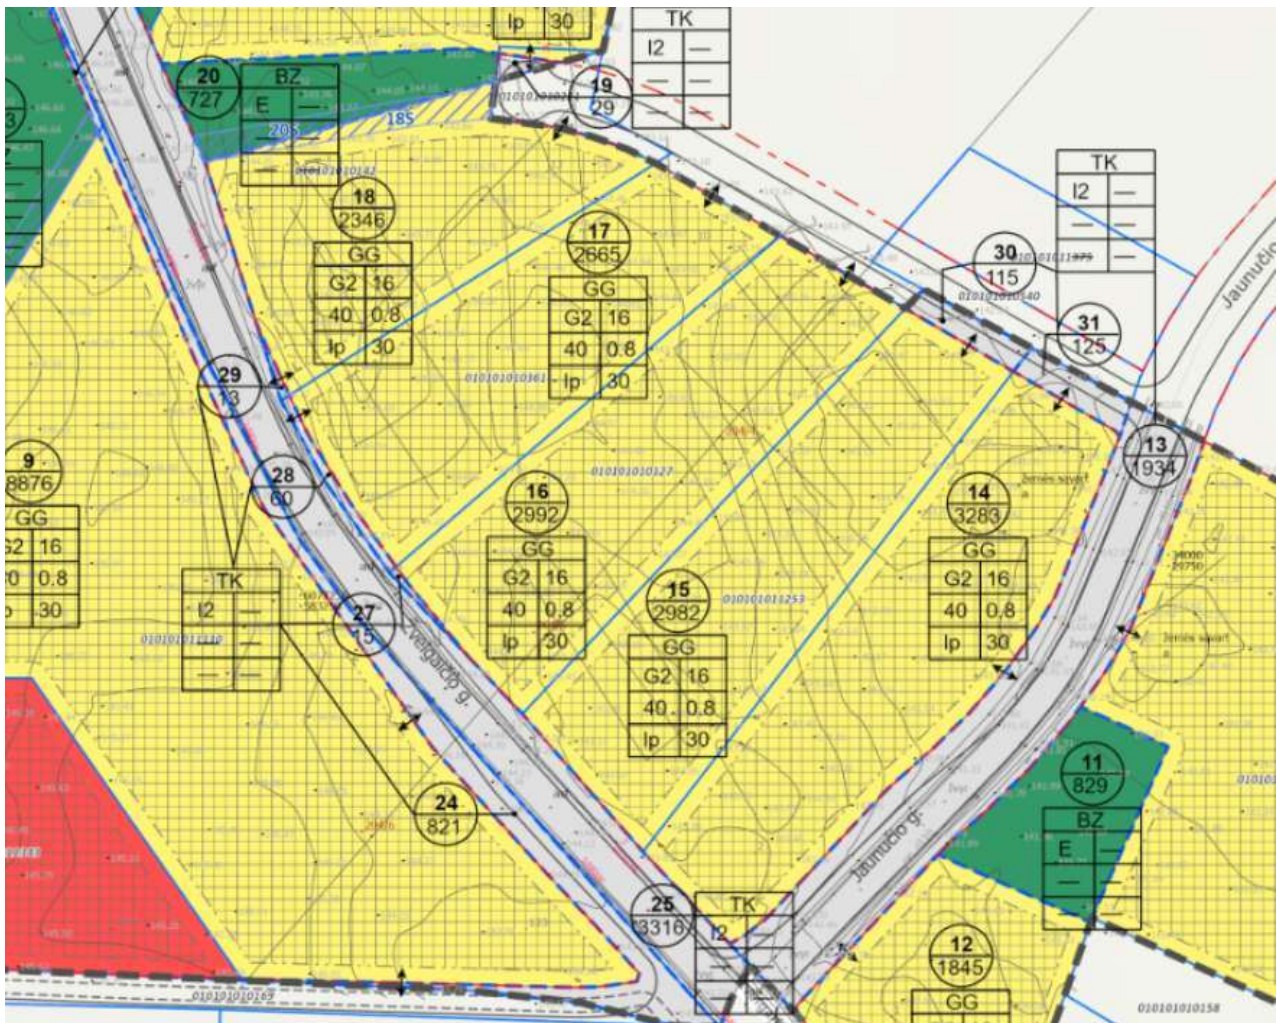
Ip 30

TK
I2 —
— —
— —

20
727

BZ
E —
— —

205
185

19
29

0101010101??

0101010101??

18
2346

GG
G2 16
40 0.8
Ip 30

17
2665

GG
G2 16
40 0.8
Ip 30

TK
I2 —
— —
— —

30
115

31
125

Jaunučio

29
13

9
8876

GG
G2 16
20 0.8
Ip 30

28
60

010101010127

16
2992

GG
G2 16
40 0.8
Ip 30

13
1934

14
3283

GG
G2 16
40 0.8
Ip 30

TK
I2 —
— —
— —

27
15

Zvejgaičių g.

15
2982

010101011253

GG
G2 16
40 0.8
Ip 30

24
821

11
829

BZ
E —
— —

Jaunučio g.

25
3316

TK
I2 —
— —
— —

12
1845

GG

010101010169

010101010158